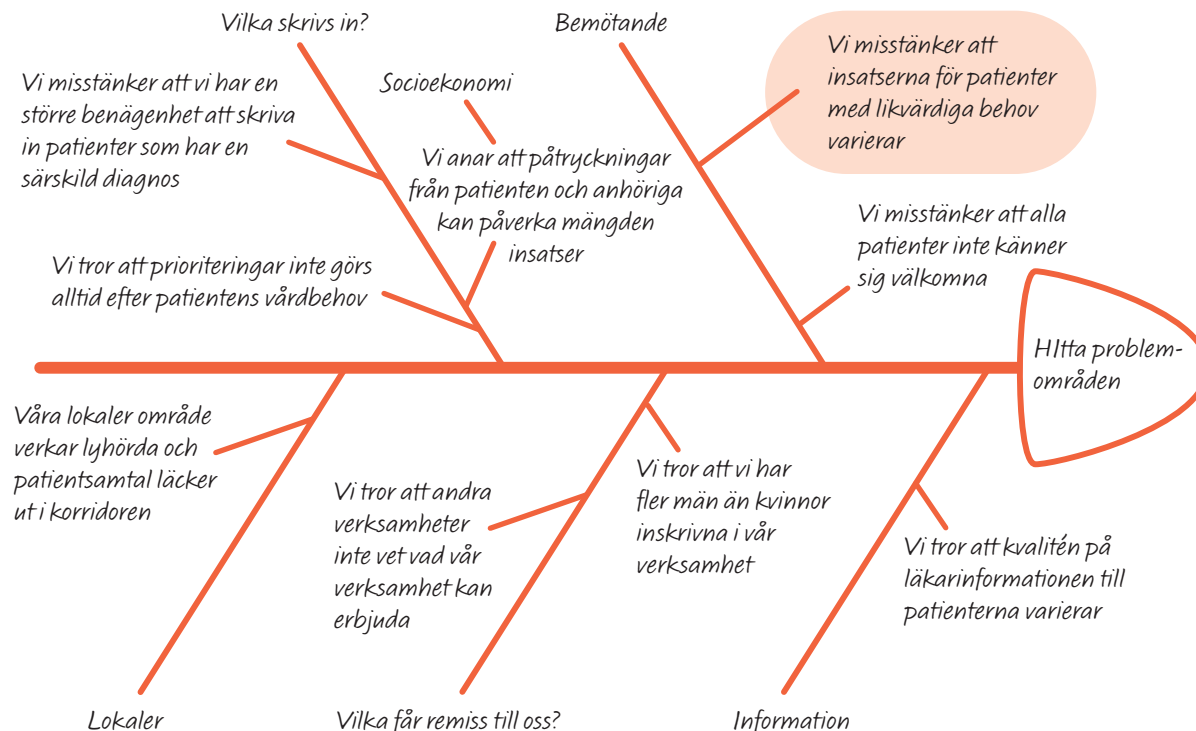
Vilka skrivs in?

Vi misstänker att vi har en större benägenhet att skriva in patienter som har en särskild diagnos

Socioekonomi

Vi anar att påtryckningar från patienten och anhöriga kan påverka mängden insatser

Vi tror att prioriteringar inte görs alltid efter patientens vårdbehov

Bemötande

Vi misstänker att insatserna för patienter med likvärdiga behov varierar

Vi misstänker att alla patienter inte känner sig välkomna

HItta problemområden

Våra lokaler område verkar lyhörda och patientsamtal läcker ut i korridoren

Vi tror att andra verksamheter inte vet vad vår verksamhet kan erbjuda

Vi tror att vi har fler män än kvinnor inskrivna i vår verksamhet

Vi tror att kvalitén på läkarinformationen till patienterna varierar

Lokaler

Vilka får remiss till oss?

Information